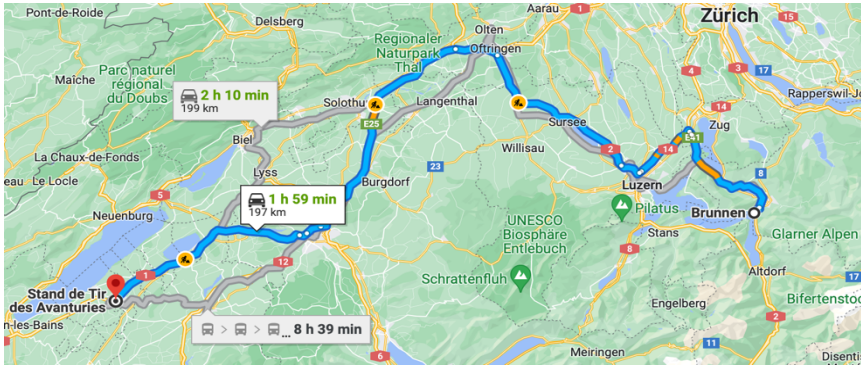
Pont-de-Roide
Delsberg
Aarau
Zürich
Olten
Regionaler Naturpark Thal
Oftringen
Maîche
Parc naturel régional du Doubs
2 h 10 min
199 km
Solothu
Langenthal
E25
1
3
4
17
Rapperswil-Je
Biel
Sursee
Zug
Willisau
2
14
E41
La Chaux-de-Fonds
23
Lyss
Le Locle
eau
1 h 59 min
197 km
Burgdorf
Luzern
8
5
Pilatus
Brunnen
Neuenburg
UNESCO Biosphäre Entlebuch
Glarner Alpen
Stans
1
12
8
Stand de Tir des Avanturies
Schrattenfluh
Altdorf
-les-Bains
8 h 39 min
Engelberg
Bifertenstoc
6
Meiringen
2
Disentis